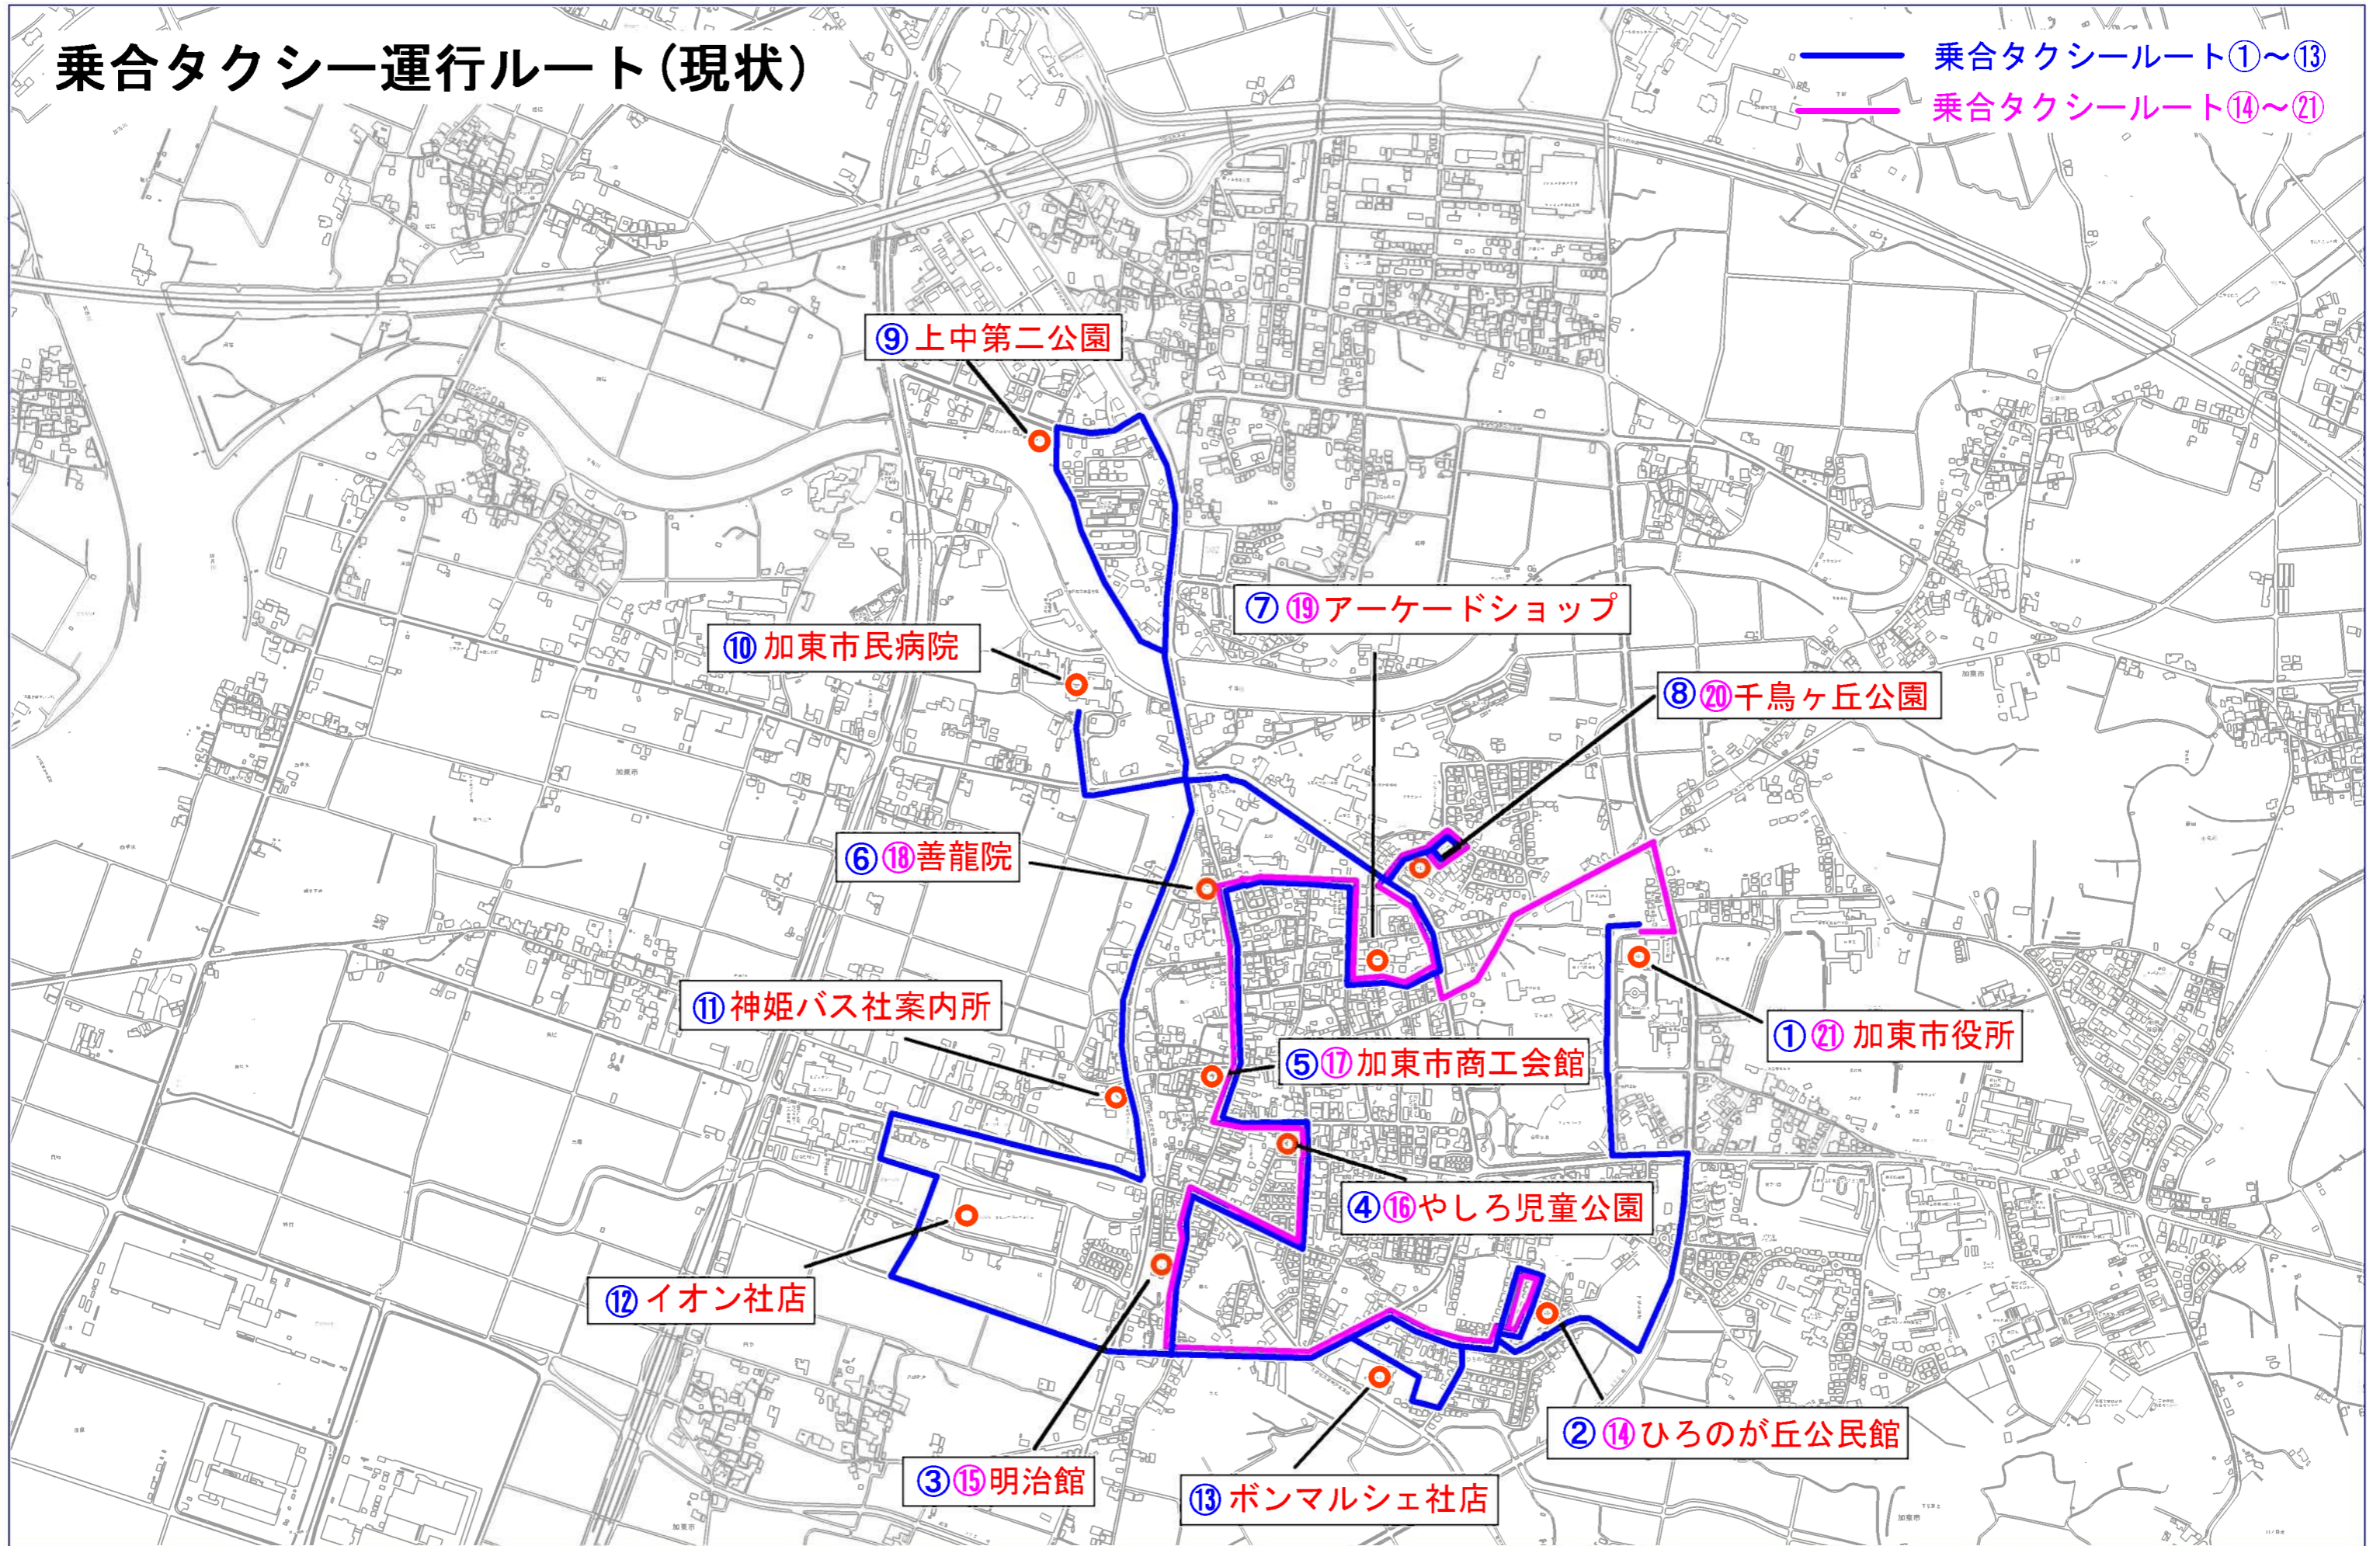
乗合タクシー運行ルート（現状）

乗合タクシールート①～⑬
乗合タクシールート⑭～㉑

⑨上中第二公園
⑦⑲アーケードショップ
⑩加東市民病院
⑧⑳千鳥ヶ丘公園
⑥⑱善龍院
⑪神姫バス社案内所
①㉑加東市役所
⑤⑰加東市商工会館
④⑯やしろ児童公園
⑫イオン社店
②⑭ひろのが丘公民館
③⑮明治館
⑬ボンマルシェ社店